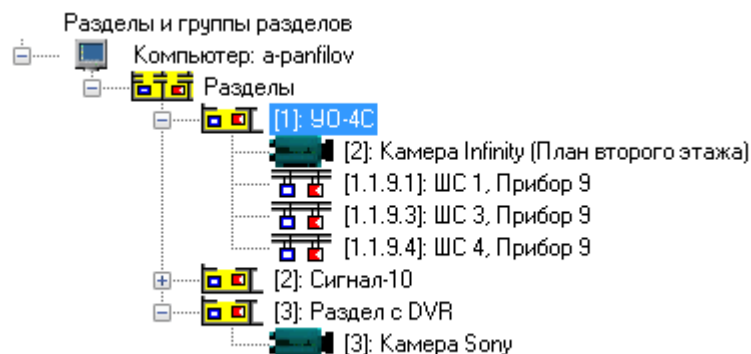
Разделы и группы разделов
Компьютер: a-panfilov
Разделы
[1]: УО-4С
[2]: Камера Infinity (План второго этажа)
[1.1.9.1]: ШС 1, Прибор 9
[1.1.9.3]: ШС 3, Прибор 9
[1.1.9.4]: ШС 4, Прибор 9
[2]: Сигнал-10
[3]: Раздел с DVR
[3]: Камера Sony